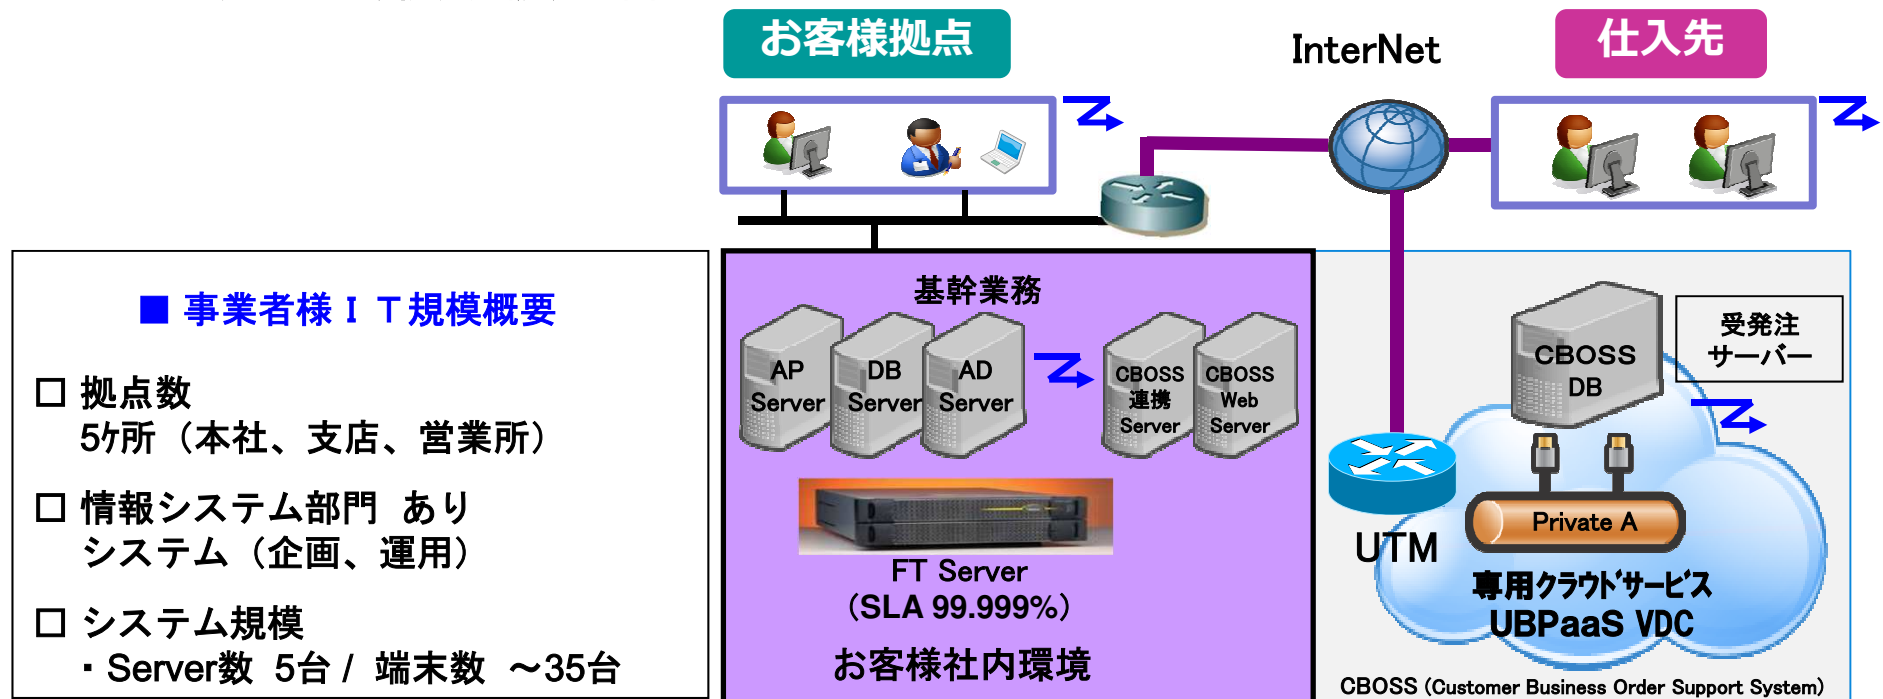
お客様拠点

InterNet

仕入先

■ 事業者様ＩＴ規模概要

□ 拠点数
5ヶ所（本社、支店、営業所）

□ 情報システム部門 あり
システム（企画、運用）

□ システム規模
・Server数 5台 / 端末数 ～35台

基幹業務

AP Server

DB Server

AD Server

CBOSS 連携 Server

CBOSS Web Server

FT Server
（SLA 99.999%）

お客様社内環境

CBOSS DB

受発注 サーバー

UTM

Private A

専用クラウドサービス
UBPaaS VDC

CBOSS (Customer Business Order Support System)